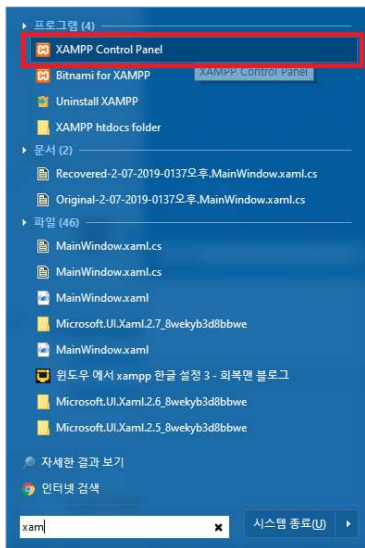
프로그램 (4)
XAMPP Control Panel
XAMPP Control Panel
Bitnami for XAMPP
Uninstall XAMPP
XAMPP htdocs folder
문서 (2)
Recovered-2-07-2019-0137오후.MainWindow.xaml.cs
Original-2-07-2019-0137오후.MainWindow.xaml.cs
파일 (46)
MainWindow.xaml.cs
MainWindow.xaml.cs
MainWindow.xaml
Microsoft.UI.Xaml.2.7_8wekyb3d8bbwe
MainWindow.xaml
윈도우 에서 xampp 한글 설정 3 - 회복맨 블로그
Microsoft.UI.Xaml.2.6_8wekyb3d8bbwe
Microsoft.UI.Xaml.2.5_8wekyb3d8bbwe
자세한 결과 보기
인터넷 검색
xam
시스템 종료(U)